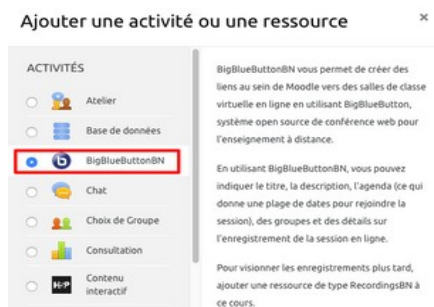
Ajouter une activité ou une ressource

×

ACTIVITÉS

Atelier

Base de données

BigBlueButtonBN

Chat

Choix de Groupe

Consultation

H-P

Contenu interactif

BigBlueButtonBN vous permet de créer des liens au sein de Moodle vers des salles de classe virtuelle en ligne en utilisant BigBlueButton, système open source de conférence web pour l'enseignement à distance.

En utilisant BigBlueButtonBN, vous pouvez indiquer le titre, la description, l'agenda (ce qui donne une plage de dates pour rejoindre la session), des groupes et des détails sur l'enregistrement de la session en ligne.

Pour visionner les enregistrements plus tard, ajouter une ressource de type RecordingsBN à ce cours.